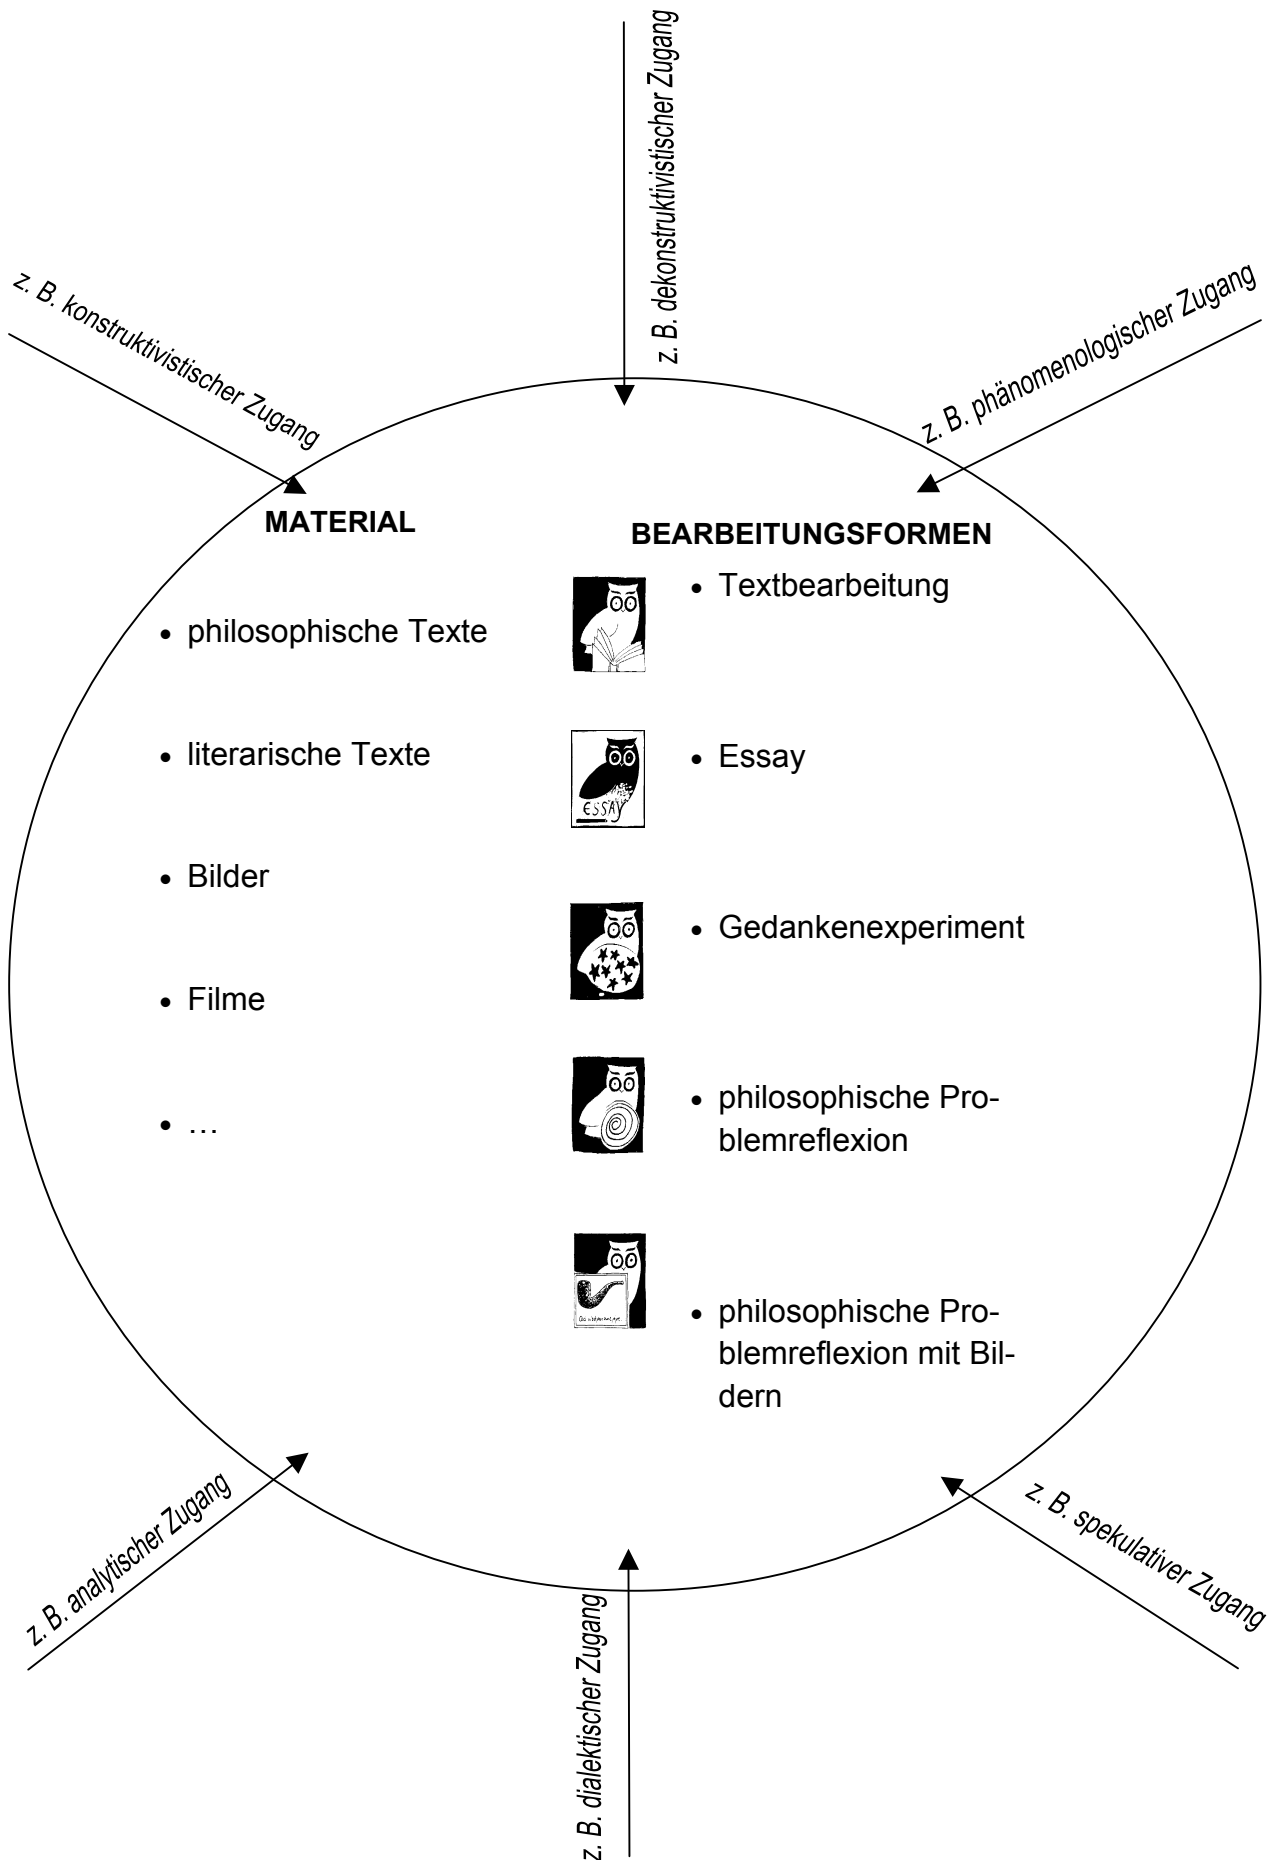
z. B. dekonstruktivistischer Zugang

z. B. konstruktivistischer Zugang

z. B. phänomenologischer Zugang

MATERIAL

- philosophische Texte
- literarische Texte
- Bilder
- Filme
- …

BEARBEITUNGSFORMEN

- Textbearbeitung
- Essay
- Gedankenexperiment
- philosophische Problemreflexion
- philosophische Problemreflexion mit Bildern

ESSAY

z. B. analytischer Zugang

z. B. dialektischer Zugang

z. B. spekulativer Zugang